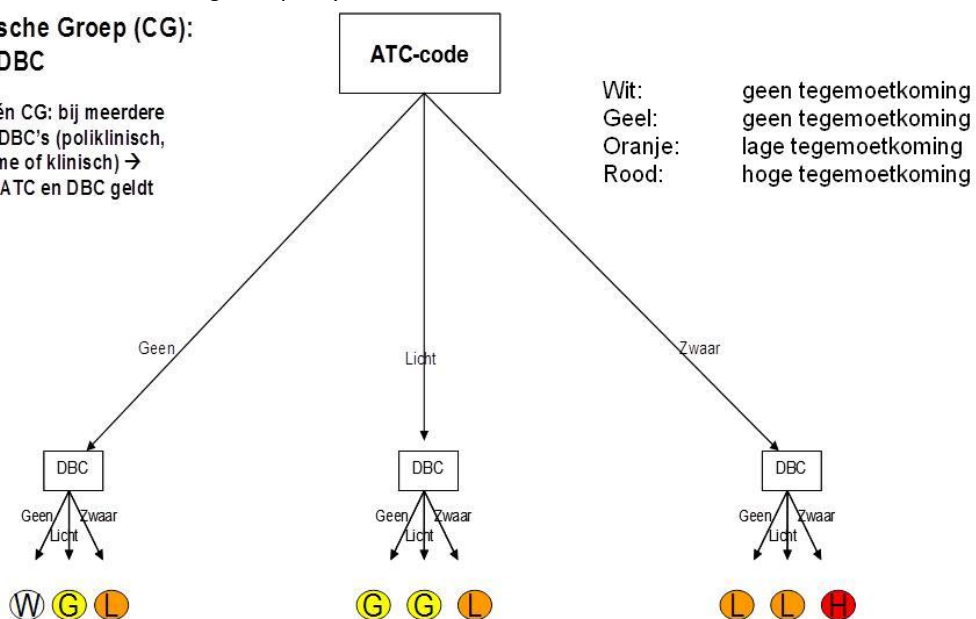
sche Groep (CG):
DBC

én CG: bij meerdere DBC's (poliklinisch, me of klinisch) → ATC en DBC geldt

ATC-code

| Wit: | geen tegemoetkoming |
|---|---|
| Geel: | geen tegemoetkoming |
| Oranje: | lage tegemoetkoming |
| Rood: | hoge tegemoetkoming |

Geen

Licht

Zwaar

DBC

Geen Licht Zwaar

W G L

DBC

Geen Licht Zwaar

G G L

DBC

Geen Licht Zwaar

L L H